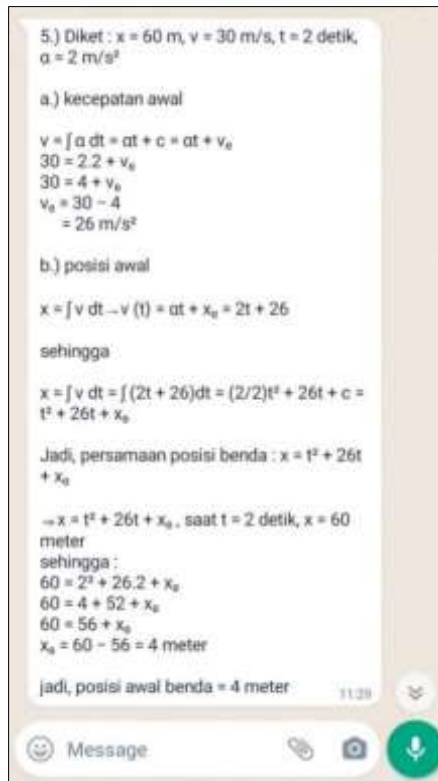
5.) Diket : x = 60 m, v = 30 m/s, t = 2 detik, $\alpha = 2 \text{ m/s}^2$

a.) kecepatan awal

$v = \int \alpha \, dt = \alpha t + c = \alpha t + v_0$
$30 = 2.2 + v_0$
$30 = 4 + v_0$
$v_0 = 30 - 4$
$= 26 \text{ m/s}^2$

b.) posisi awal

$x = \int v \, dt \rightarrow v(t) = \alpha t + x_0 = 2t + 26$

sehingga

$x = \int v \, dt = \int (2t + 26)dt = (2/2)t^2 + 26t + c = t^2 + 26t + x_0$

Jadi, persamaan posisi benda : $x = t^2 + 26t + x_0$

$\rightarrow x = t^2 + 26t + x_0$, saat t = 2 detik, x = 60 meter
sehingga :
$60 = 2^2 + 26.2 + x_0$
$60 = 4 + 52 + x_0$
$60 = 56 + x_0$
$x_0 = 60 - 56 = 4$ meter

jadi, posisi awal benda = 4 meter

11:29

Message